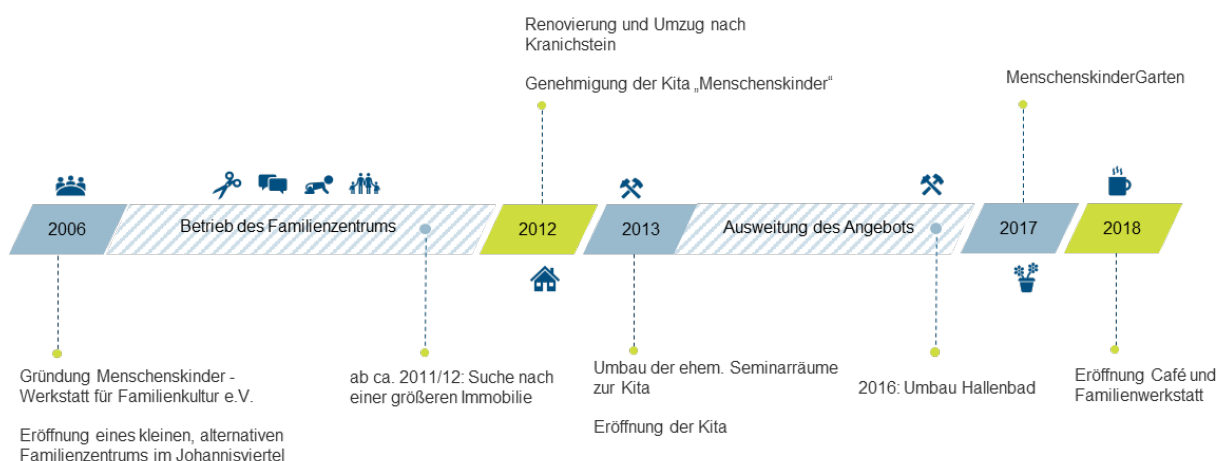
Renovierung und Umzug nach Kranichstein

Genehmigung der Kita „Menschenskinder"

MenschenskinderGarten

2006

Betrieb des Familienzentrums

2012

2013

Ausweitung des Angebots

2017

2018

Gründung Menschenskinder - Werkstatt für Familienkultur e.V.

Eröffnung eines kleinen, alternativen Familienzentrums im Johannisviertel

ab ca. 2011/12: Suche nach einer größeren Immobilie

Umbau der ehem. Seminarräume zur Kita

Eröffnung der Kita

2016: Umbau Hallenbad

Eröffnung Café und Familienwerkstatt